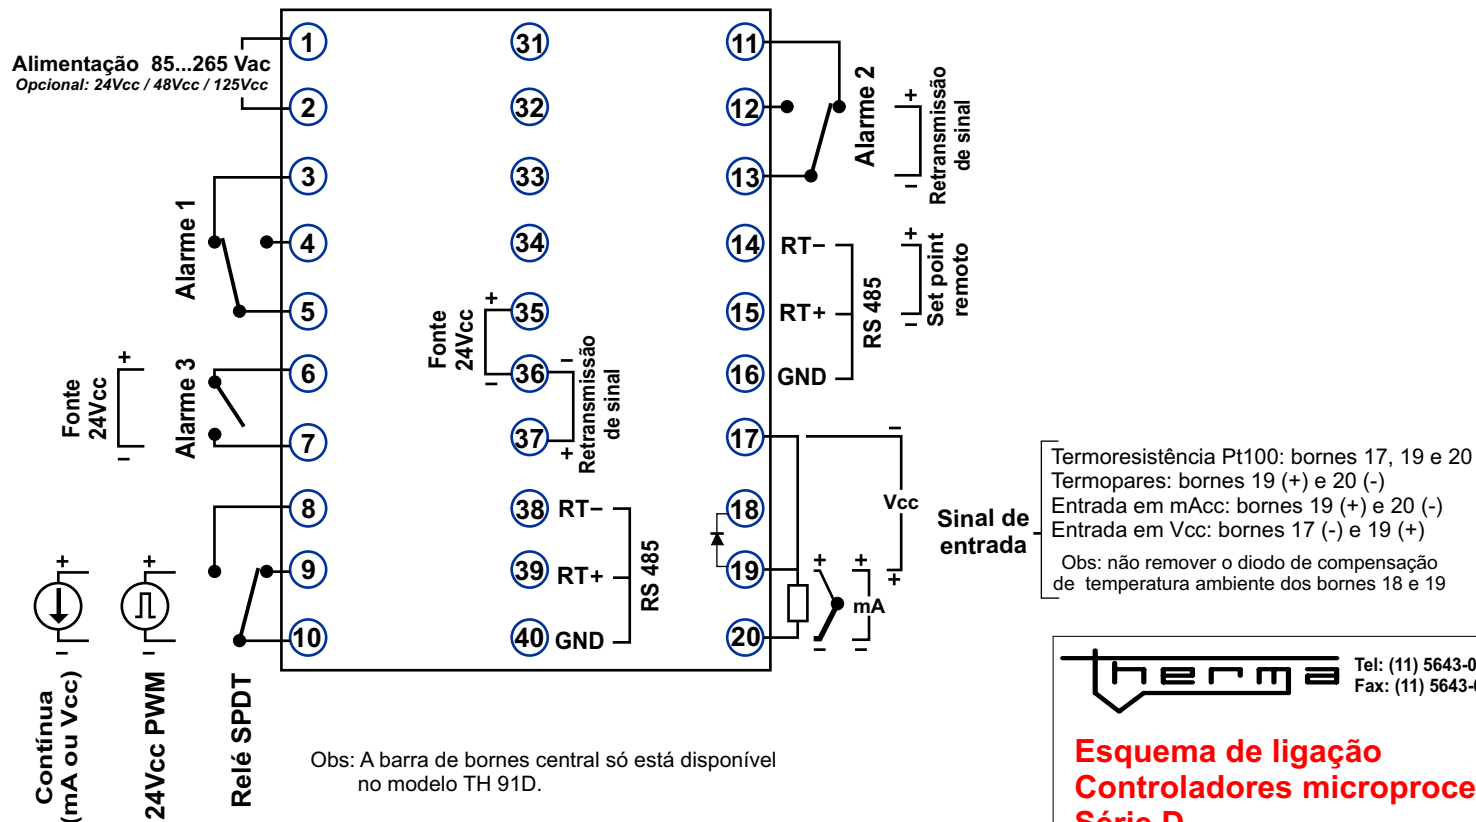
Alimentação 85...265 Vac
Opcional: 24Vcc / 48Vcc / 125Vcc

1
2
3
4
5
6
7
8
9
10

31
32
33
34
35
36
37
38
39
40

11
12
13
14
15
16
17
18
19
20

Alarme 1
Alarme 3
Fonte 24Vcc
+
-
Alarme 2
+
-
Retransmissão de sinal
RT-
RT+
GND
RS 485
+
-
Set point remoto
Fonte 24Vcc
+
-
-
+
Retransmissão de sinal
RT-
RT+
GND
RS 485
-
Vcc
+
+
+
mA
-
-
Sinal de entrada

Termoresistência Pt100: bornes 17, 19 e 20
Termopares: bornes 19 (+) e 20 (-)
Entrada em mAcc: bornes 19 (+) e 20 (-)
Entrada em Vcc: bornes 17 (-) e 19 (+)
Obs: não remover o diodo de compensação de temperatura ambiente dos bornes 18 e 19

+
-
+
-
Contínua (mA ou Vcc)
24Vcc PWM
Relé SPDT

Obs: A barra de bornes central só está disponível no modelo TH 91D.

therma
Tel: (11) 5643-0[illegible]
Fax: (11) 5643-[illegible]

Esquema de ligação
Controladores microproce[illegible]
Série D